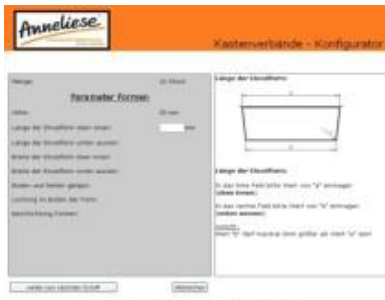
Anneliese

Kastenverbände - Konfigurator

Menge: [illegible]

Parameter Formen

Höhe: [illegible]

Länge der Einzelform oben innen: mm

Länge der Einzelform unten aussen:

Breite der Einzelform oben innen:

Breite der Einzelform unten aussen:

Boden und Seiten gelagert:

Lochung im Boden der Form:

Beschriftung Formen:

Länge der Einzelform:

a

b

Länge der Einzelform:

In das linke Feld bitte Wert von "a" eintragen (oben innen).

In das rechte Feld bitte Wert von "b" eintragen (unten aussen).

Achtung: Wert "b" darf maximal 2mm größer als Wert "a" sein!

weiter zum nächsten Schritt

Abbrechen